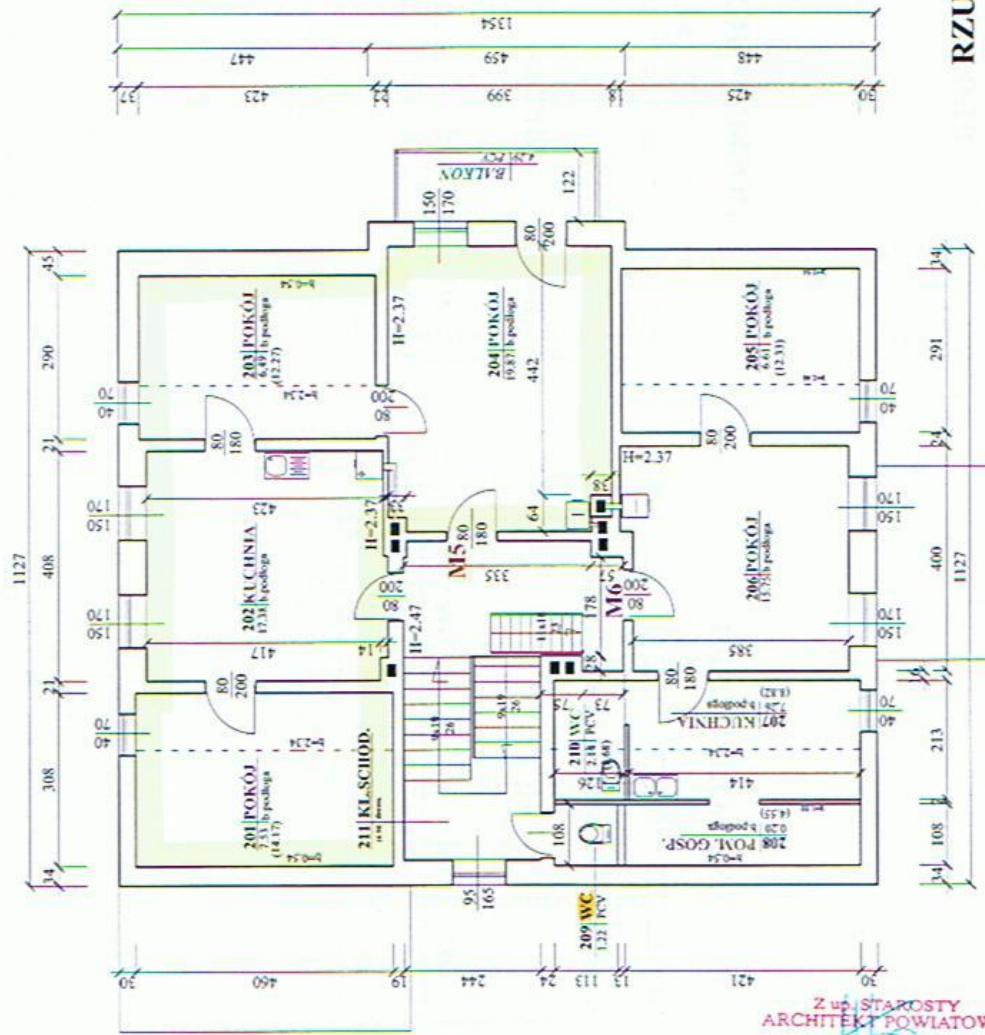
RZU

1354
447
459
448
37
423
22
399
18
425
30

BALKON
4.29 PCV

150
170
122
80
200

45
290
21
408
21
308
34
1127

203 POKÓJ
6.49 b.podłoga
(12.27)
b=0.54
b=2.34

204 POKÓJ
19.87 b.podłoga
442
H=2.37

205 POKÓJ
6.61 b.podłoga
(12.31)

34
291
34
400
1127
213
108
34

70
40
200
80
80
180
80
200
H=2.37

423
170
150
38
64
22

202 KUCHNIA
17.33 b.podłoga
H=2.37
M5
80
180
335

206 POKÓJ
15.34 b.podłoga
170
150

170
150
200
80
H=2.47
M6
200
80
178
57
14
417
385
28
80
200
80
180

207 KUCHNIA
7.20 b.podłoga
(8.82)

9x19
26
9x19
26
14x18
75
73

210 WC
2.48 PCV
(0.68)

201 POKÓJ
7.51 b.podłoga
(14.17)
b=2.34
b=0.54

211 KL.SCHOD.

126
414
108

208 POM. GOSP.
0.20 b.podłoga
(4.55)
b=0.54

70
40
70
40

95
165

209 WC
1.22 PCV

30
460
19
244
24
113
13
421
30

Z up. STAROSTY
ARCHITEKT POWIATOW